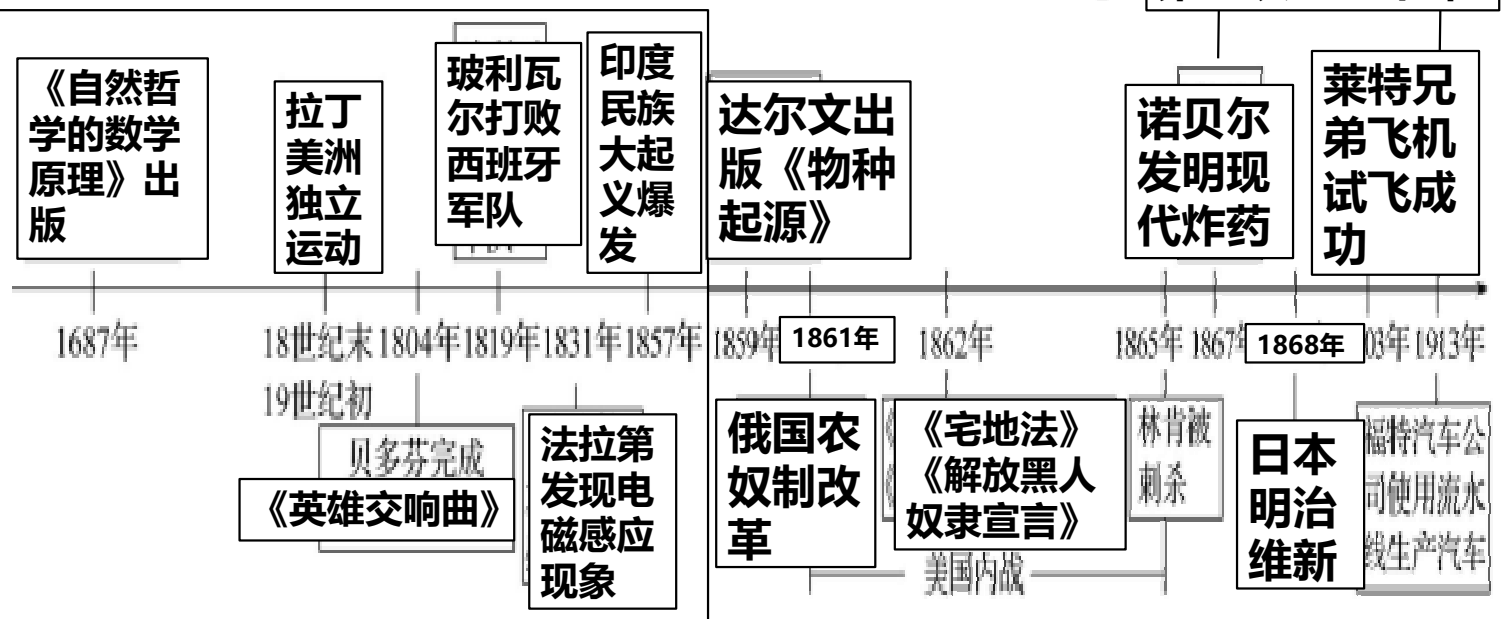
《自然哲学的数学原理》出版

拉丁美洲独立运动

玻利瓦尔打败西班牙军队

印度民族大起义爆发

达尔文出版《物种起源》

诺贝尔发明现代炸药

莱特兄弟飞机试飞成功

1687年 18世纪末19世纪初 1804年 1819年 1831年 1857年 1859年 1861年 1862年 1865年 1867年 1868年 03年 1913年

贝多芬完成《英雄交响曲》

法拉第发现电磁感应现象

俄国农奴制改革

《宅地法》《解放黑人奴隶宣言》

美国内战

林肯被刺杀

日本明治维新

福特汽车公司使用流水线生产汽车